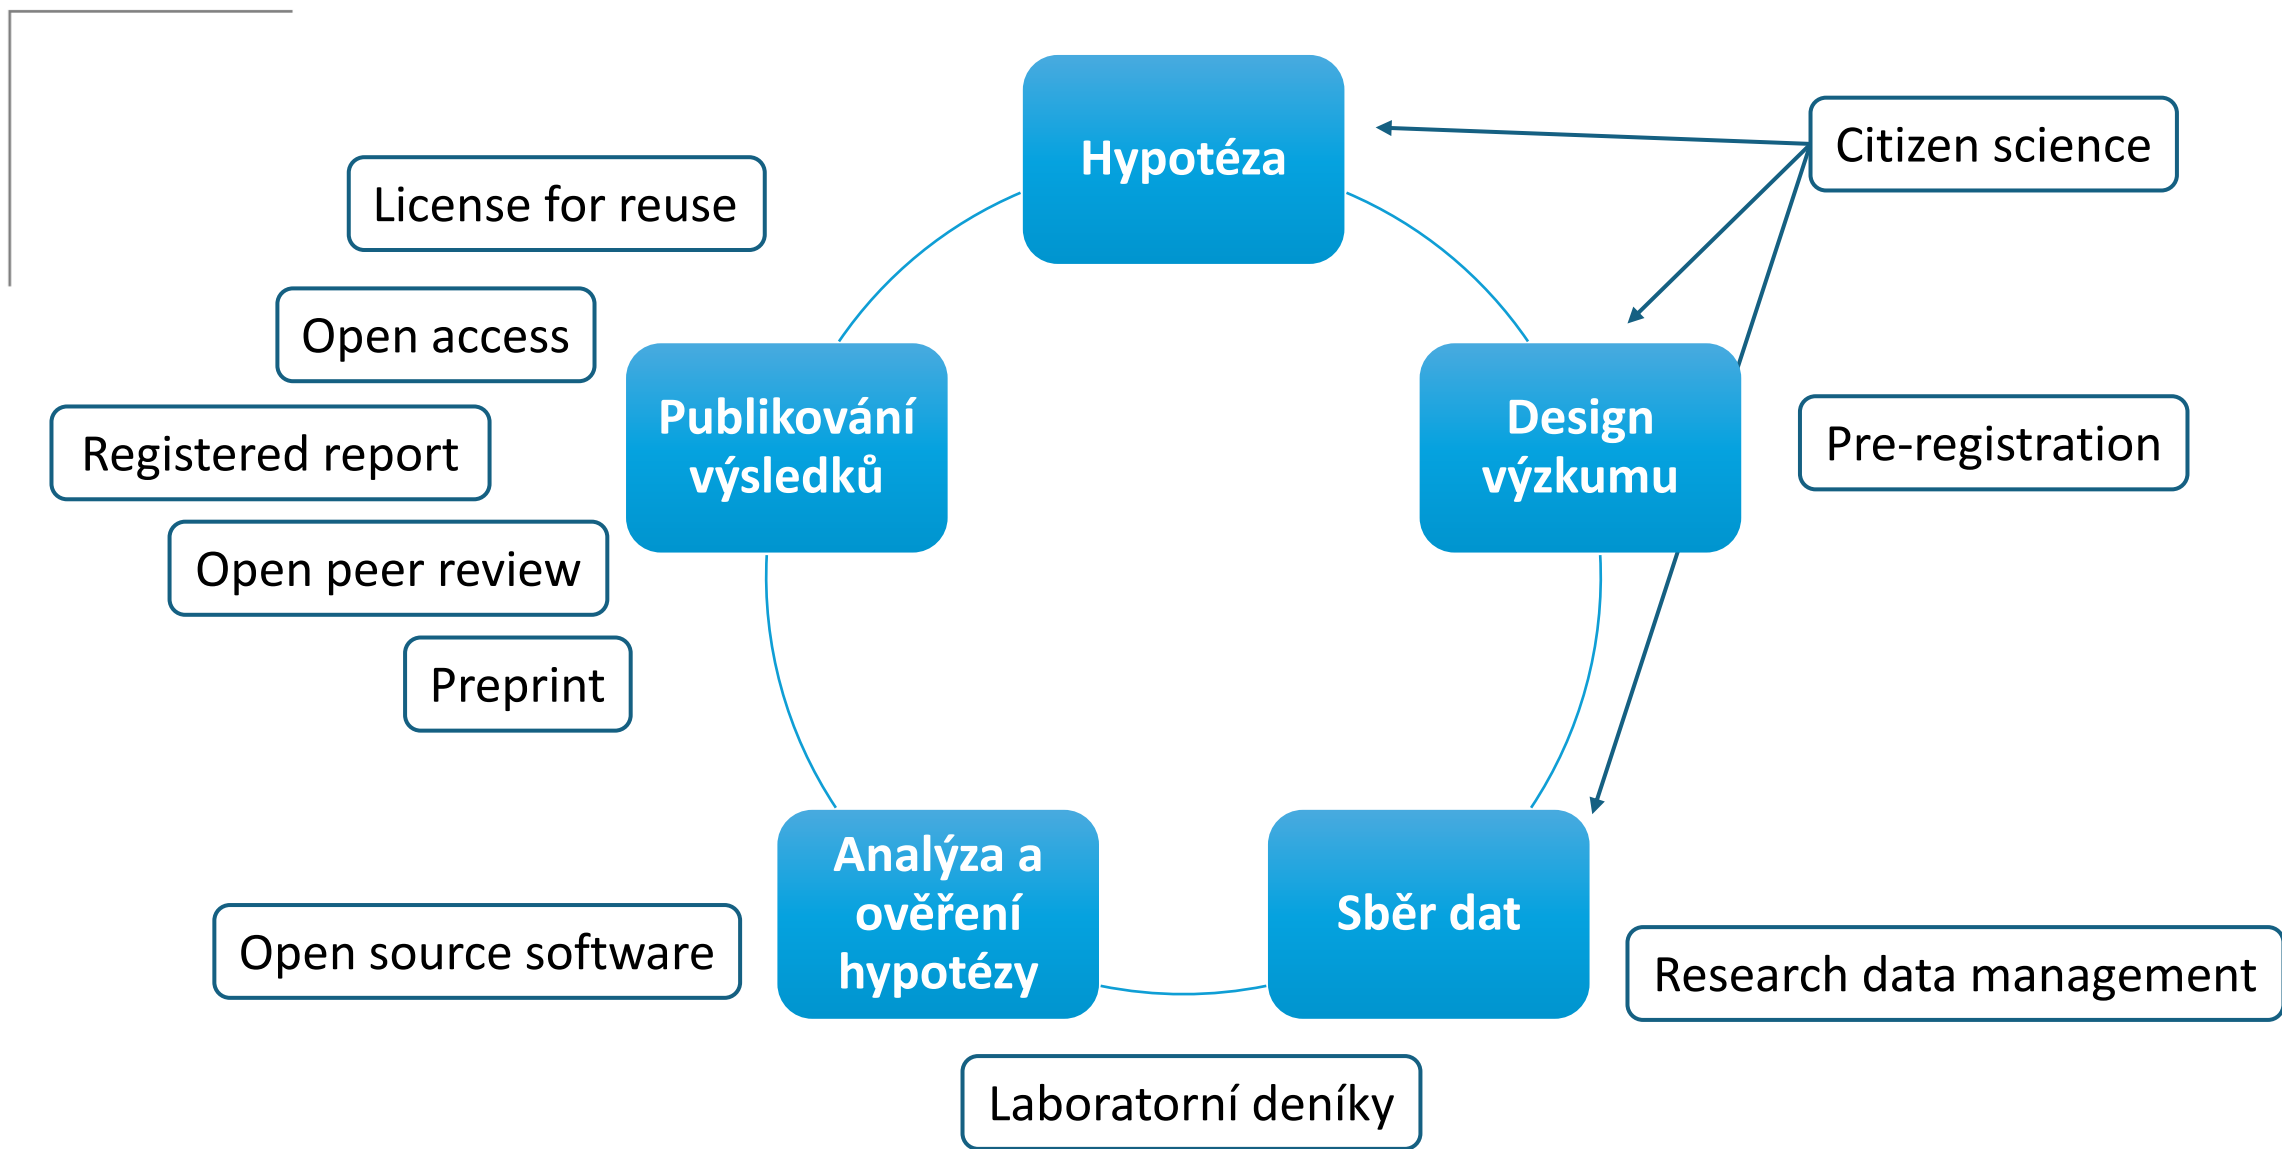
Hypotéza

Citizen science

License for reuse

Open access

Publikování výsledků

Design výzkumu

Pre-registration

Registered report

Open peer review

Preprint

Analýza a ověření hypotézy

Sběr dat

Open source software

Research data management

Laboratorní deníky